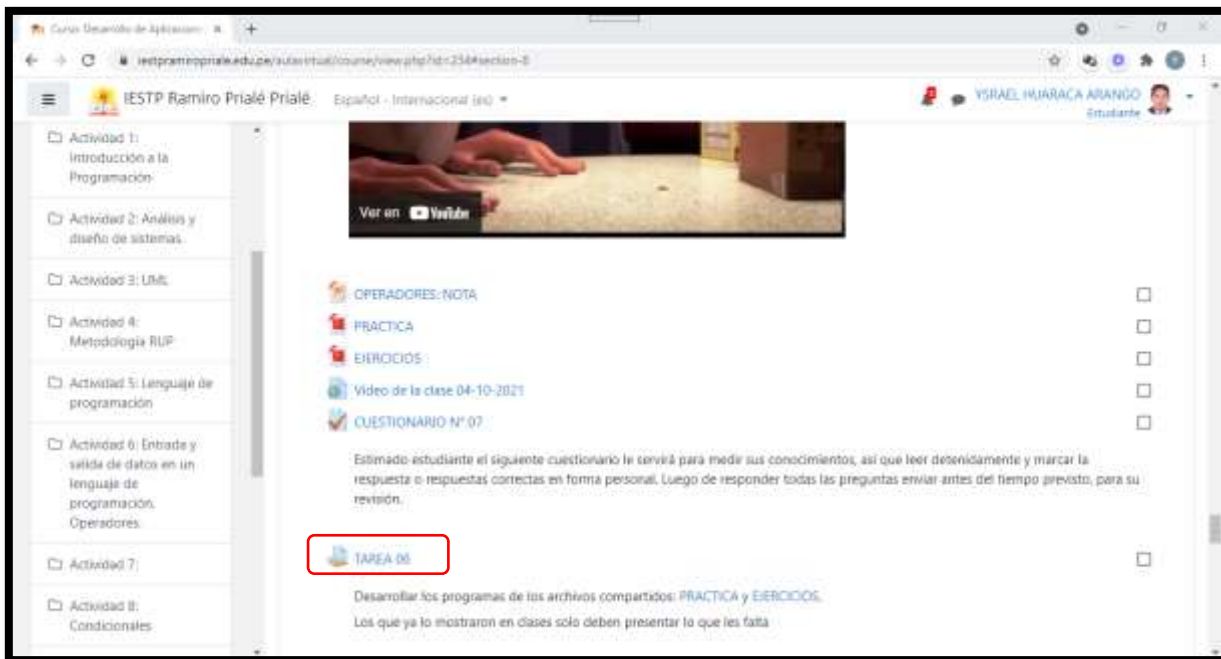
Curso Desarrollo de Aplicacion ×

iestpramiroprialeedu.pe/aulavirtual/course/view.php?id=234#section-8

IESTP Ramiro Prialé Prialé Español - Internacional (es)

YSRAEL HUARACA ARANGO
Estudiante

Actividad 1: Introducción a la Programación

Actividad 2: Análisis y diseño de sistemas

Actividad 3: UML

Actividad 4: Metodología RUP

Actividad 5: Lenguaje de programación

Actividad 6: Entrada y salida de datos en un lenguaje de programación. Operadores

Actividad 7:

Actividad 8: Condicionales

Ver en YouTube

OPERADORES: NOTA

PRACTICA

EJERCICIOS

Video de la clase 04-10-2021

CUESTIONARIO N° 07

Estimado estudiante el siguiente cuestionario le servirá para medir sus conocimientos, así que leer detenidamente y marcar la respuesta o respuestas correctas en forma personal. Luego de responder todas las preguntas enviar antes del tiempo previsto, para su revisión.

TAREA 06

Desarrollar los programas de los archivos compartidos: PRACTICA y EJERCICIOS.

Los que ya lo mostraron en clases solo deben presentar lo que les falta